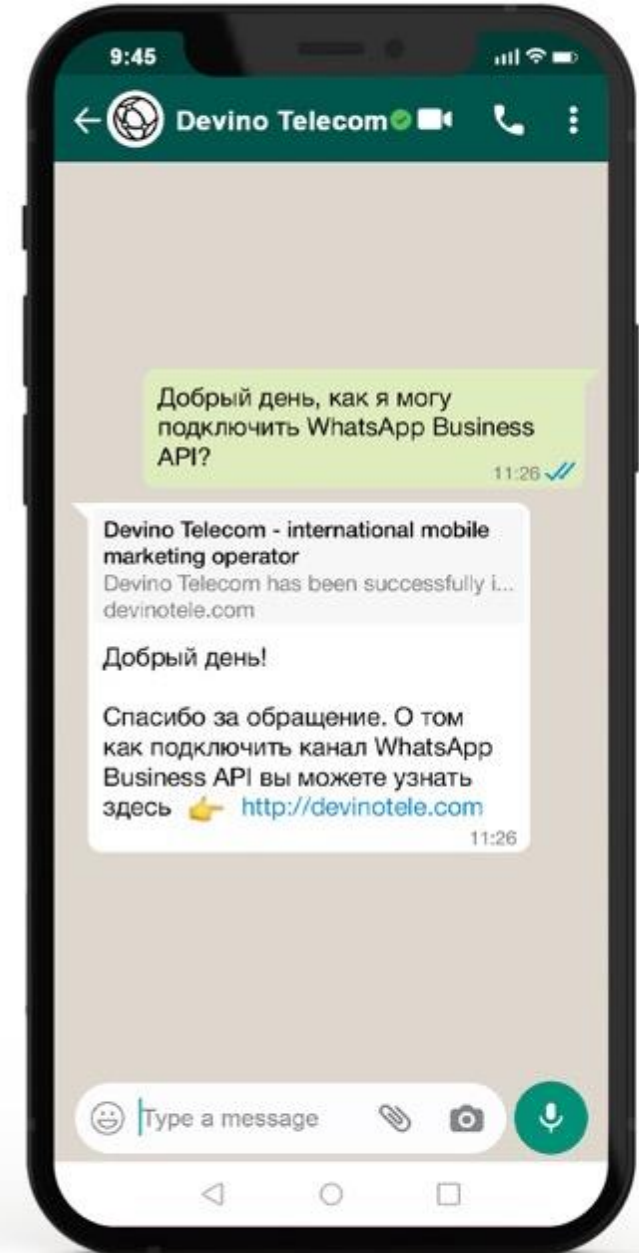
9:45

Devino Telecom

Добрый день, как я могу подключить WhatsApp Business API?

11:26

Devino Telecom - international mobile marketing operator
Devino Telecom has been successfully i...
devinotele.com

Добрый день!

Спасибо за обращение. О том как подключить канал WhatsApp Business API вы можете узнать здесь 👉 http://devinotele.com

11:26

Type a message